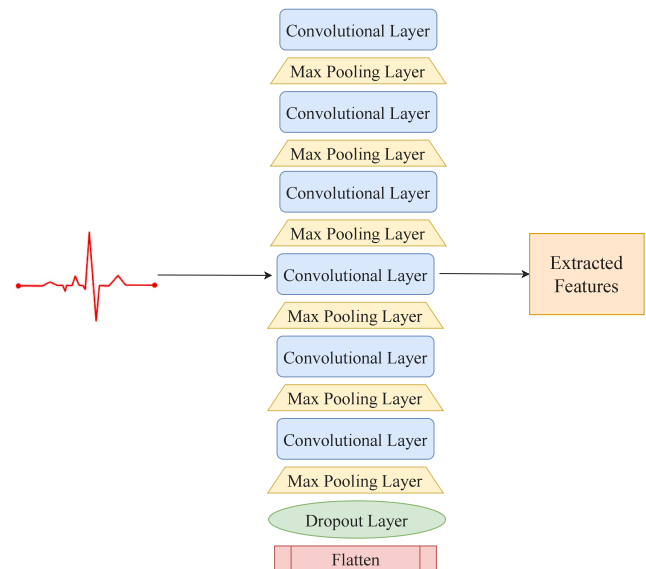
Convolutional Layer
Max Pooling Layer
Convolutional Layer
Max Pooling Layer
Convolutional Layer
Max Pooling Layer
Convolutional Layer
Extracted Features
Max Pooling Layer
Convolutional Layer
Max Pooling Layer
Convolutional Layer
Max Pooling Layer
Dropout Layer
Flatten